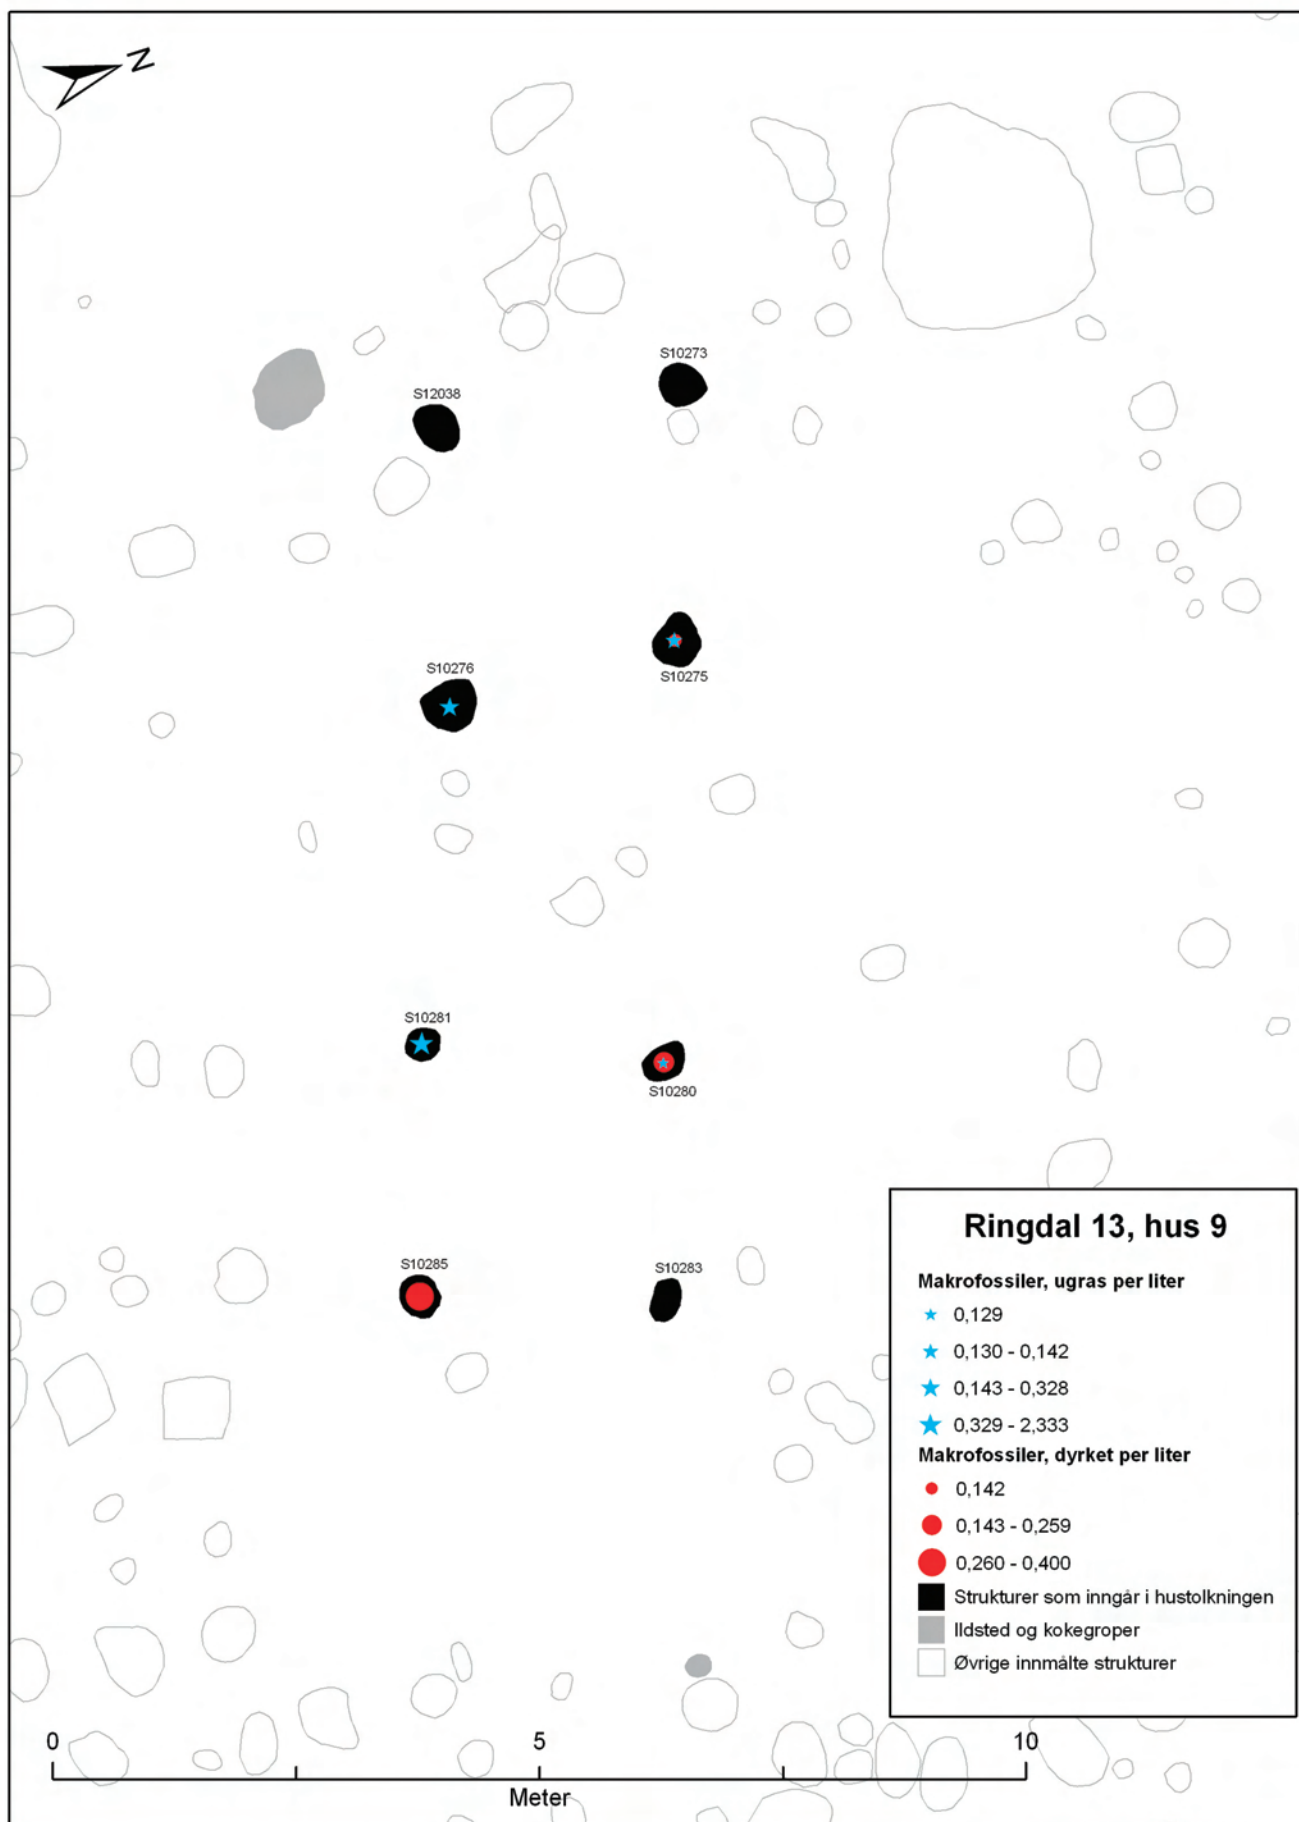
Z

S10273

S12038

S10276

S10275

S10281

S10280

S10285

S10283

Ringdal 13, hus 9

Makrofossiler, ugras per liter

0,129

0,130 - 0,142

0,143 - 0,328

0,329 - 2,333

Makrofossiler, dyrket per liter

0,142

0,143 - 0,259

0,260 - 0,400

Strukturer som inngår i hustolkningen

Ildsted og kokegroper

Øvrige innmålte strukturer

0

5

10

Meter